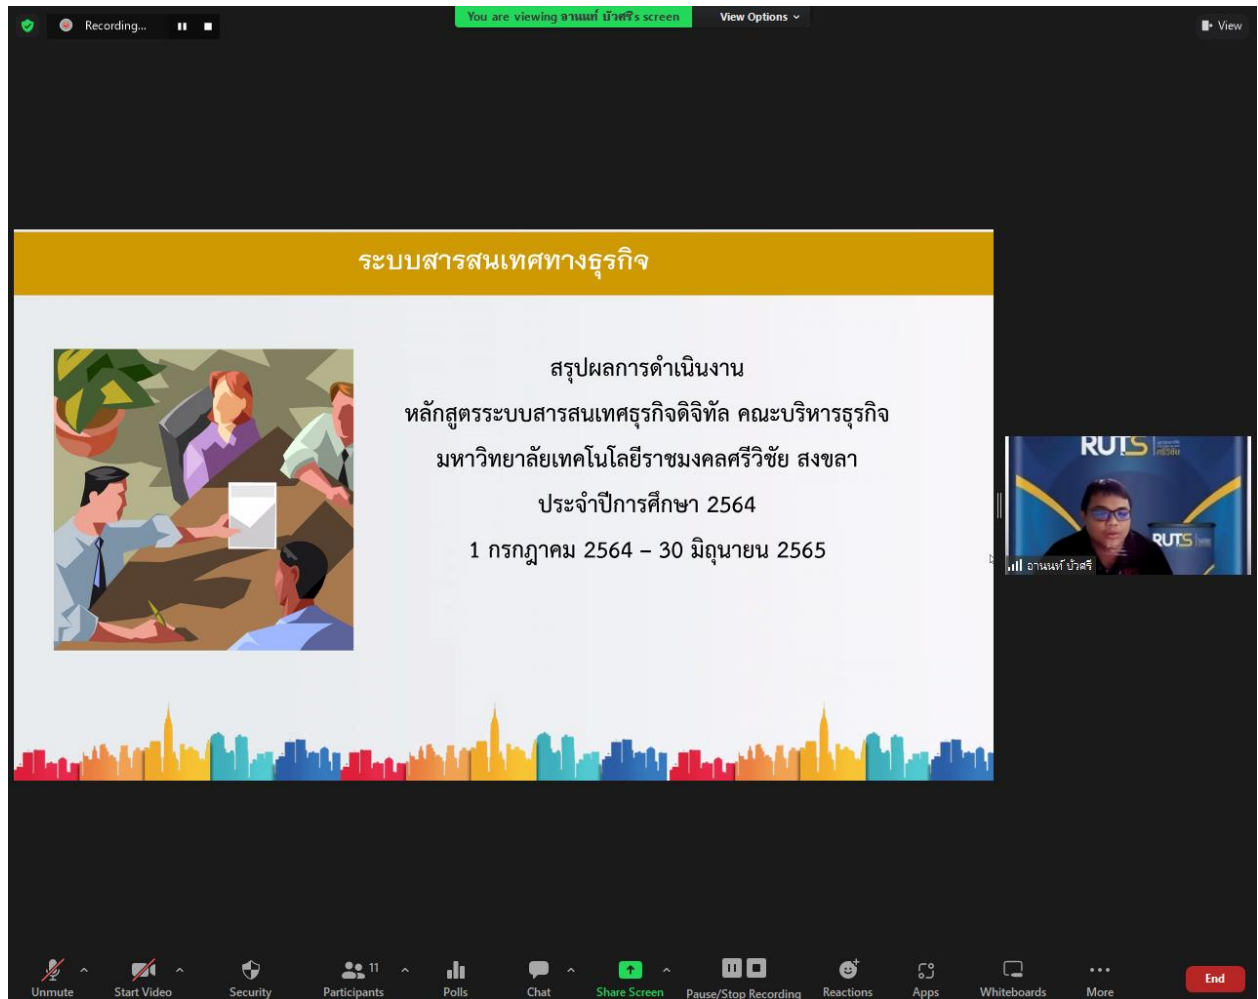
Recording...

You are viewing อานนท์ บัวศรี's screen

View Options

View

ระบบสารสนเทศทางธุรกิจ

สรุปผลการดำเนินงาน
หลักสูตรระบบสารสนเทศธุรกิจดิจิทัล คณะบริหารธุรกิจ
มหาวิทยาลัยเทคโนโลยีราชมงคลศรีวิชัย สงขลา
ประจำปีการศึกษา 2564
1 กรกฎาคม 2564 – 30 มิถุนายน 2565

RUTS

RUTS

อานนท์ บัวศรี

Unmute

Start Video

Security

11

Participants

Polls

Chat

Share Screen

Pause/Stop Recording

Reactions

Apps

Whiteboards

More

End